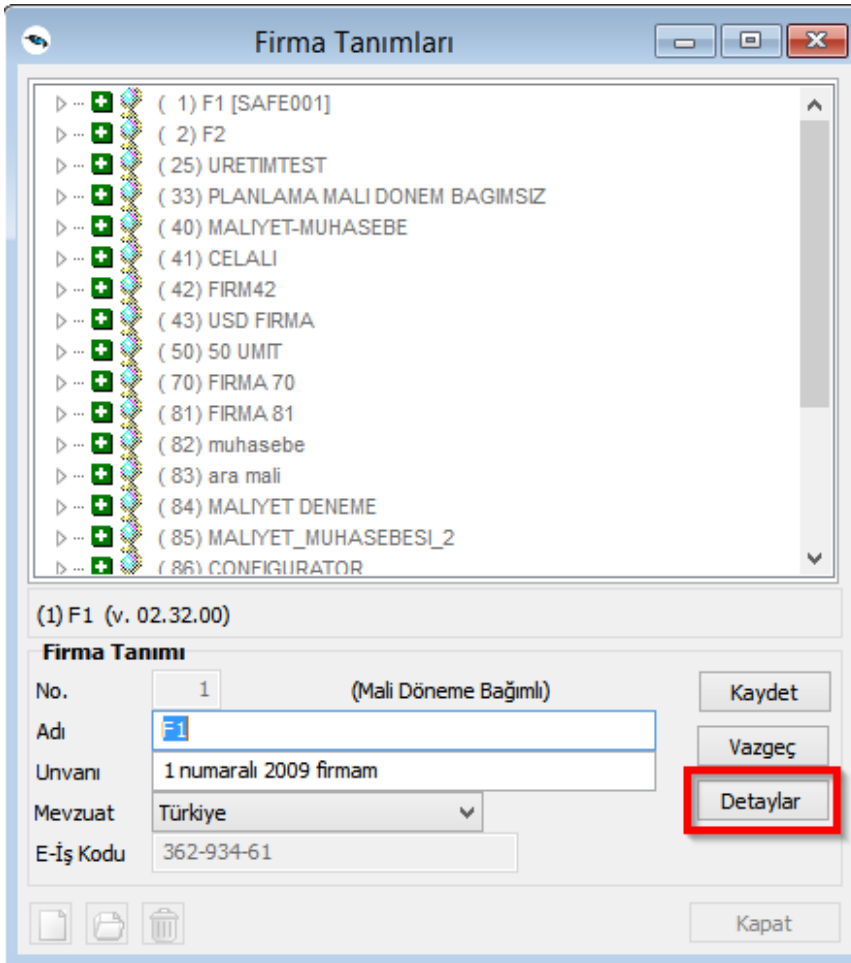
Firma Tanımları

( 1) F1 [SAFE001]
( 2) F2
( 25) URETIMTEST
( 33) PLANLAMA MALI DONEM BAGIMSIZ
( 40) MALIYET-MUHASEBE
( 41) CELALI
( 42) FIRM42
( 43) USD FIRMA
( 50) 50 UMIT
( 70) FIRMA 70
( 81) FIRMA 81
( 82) muhasebe
( 83) ara mali
( 84) MALIYET DENEME
( 85) MALIYET_MUHASEBESI_2
( 86) CONFIGURATOR

(1) F1 (v. 02.32.00)

Firma Tanımı

| No. | 1 | (Mali Döneme Bağımlı) |
|---|---|---|
| Adı | F1 | |
| Unvanı | 1 numaralı 2009 firmam | |
| Mevzuat | Türkiye | |
| E-İş Kodu | 362-934-61 | |

Kaydet
Vazgeç
Detaylar
Kapat